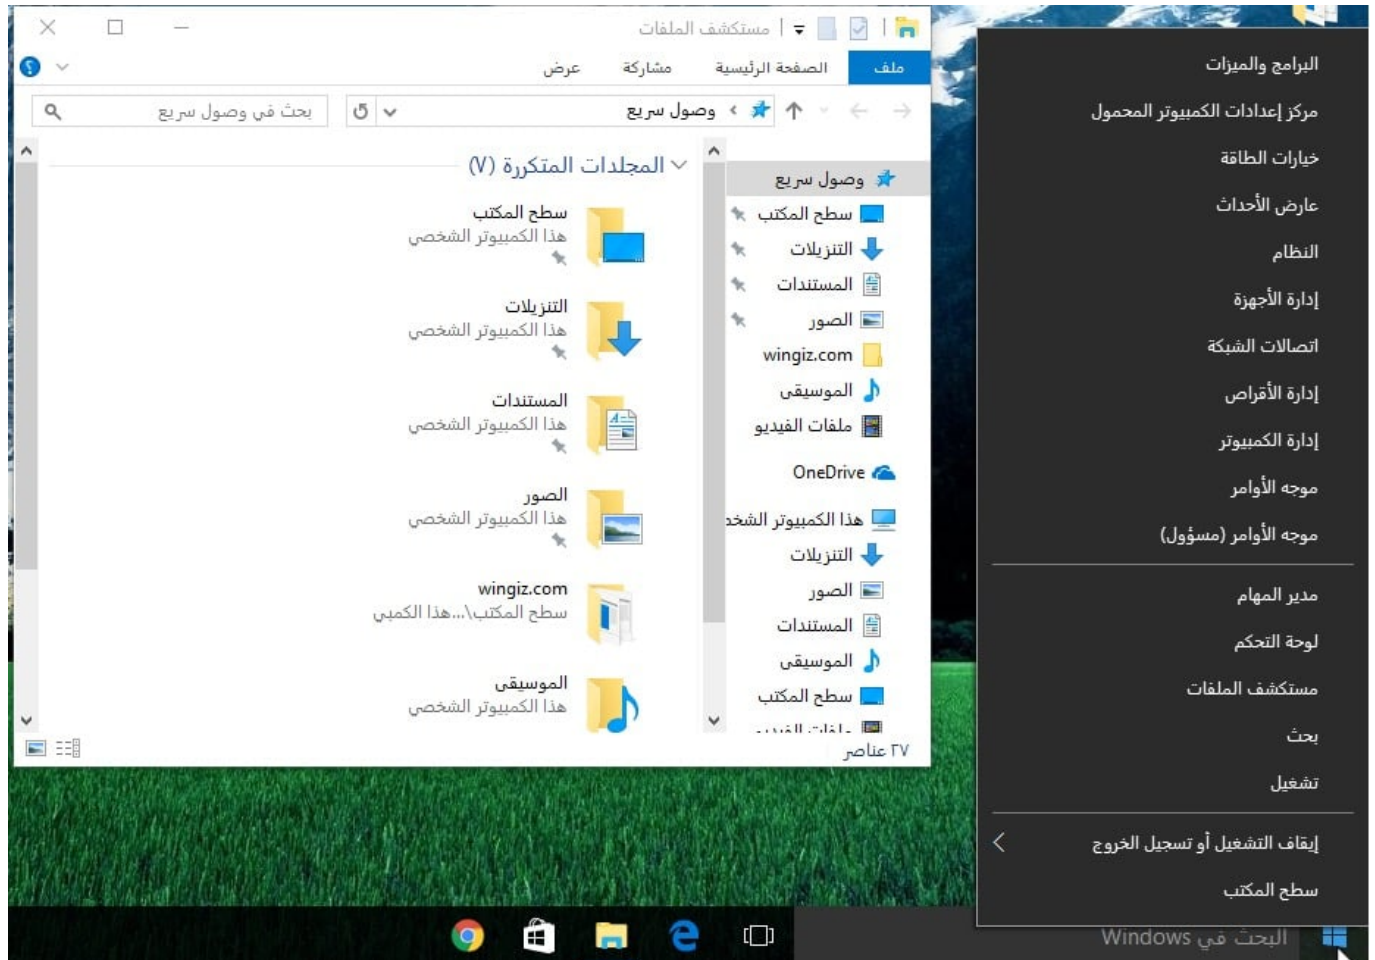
مستكشف الملفات

ملف
الصفحة الرئيسية
مشاركة
عرض

وصول سريع
بحث في وصول سريع

المجلدات المتكررة (٧)

سطح المكتب
هذا الكمبيوتر الشخصي

التنزيلات
هذا الكمبيوتر الشخصي

المستندات
هذا الكمبيوتر الشخصي

الصور
هذا الكمبيوتر الشخصي

wingiz.com
سطح المكتب\...هذا الكمبي

الموسيقى
هذا الكمبيوتر الشخصي

وصول سريع
سطح المكتب
التنزيلات
المستندات
الصور
wingiz.com
الموسيقى
ملفات الفيديو
OneDrive
هذا الكمبيوتر الشخ
التنزيلات
الصور
المستندات
الموسيقى
سطح المكتب
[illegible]

٢٧ عناصر

البرامج والميزات
مركز إعدادات الكمبيوتر المحمول
خيارات الطاقة
عارض الأحداث
النظام
إدارة الأجهزة
اتصالات الشبكة
إدارة الأقراص
إدارة الكمبيوتر
موجه الأوامر
موجه الأوامر (مسؤول)
مدير المهام
لوحة التحكم
مستكشف الملفات
بحث
تشغيل
إيقاف التشغيل أو تسجيل الخروج
سطح المكتب

البحث في Windows